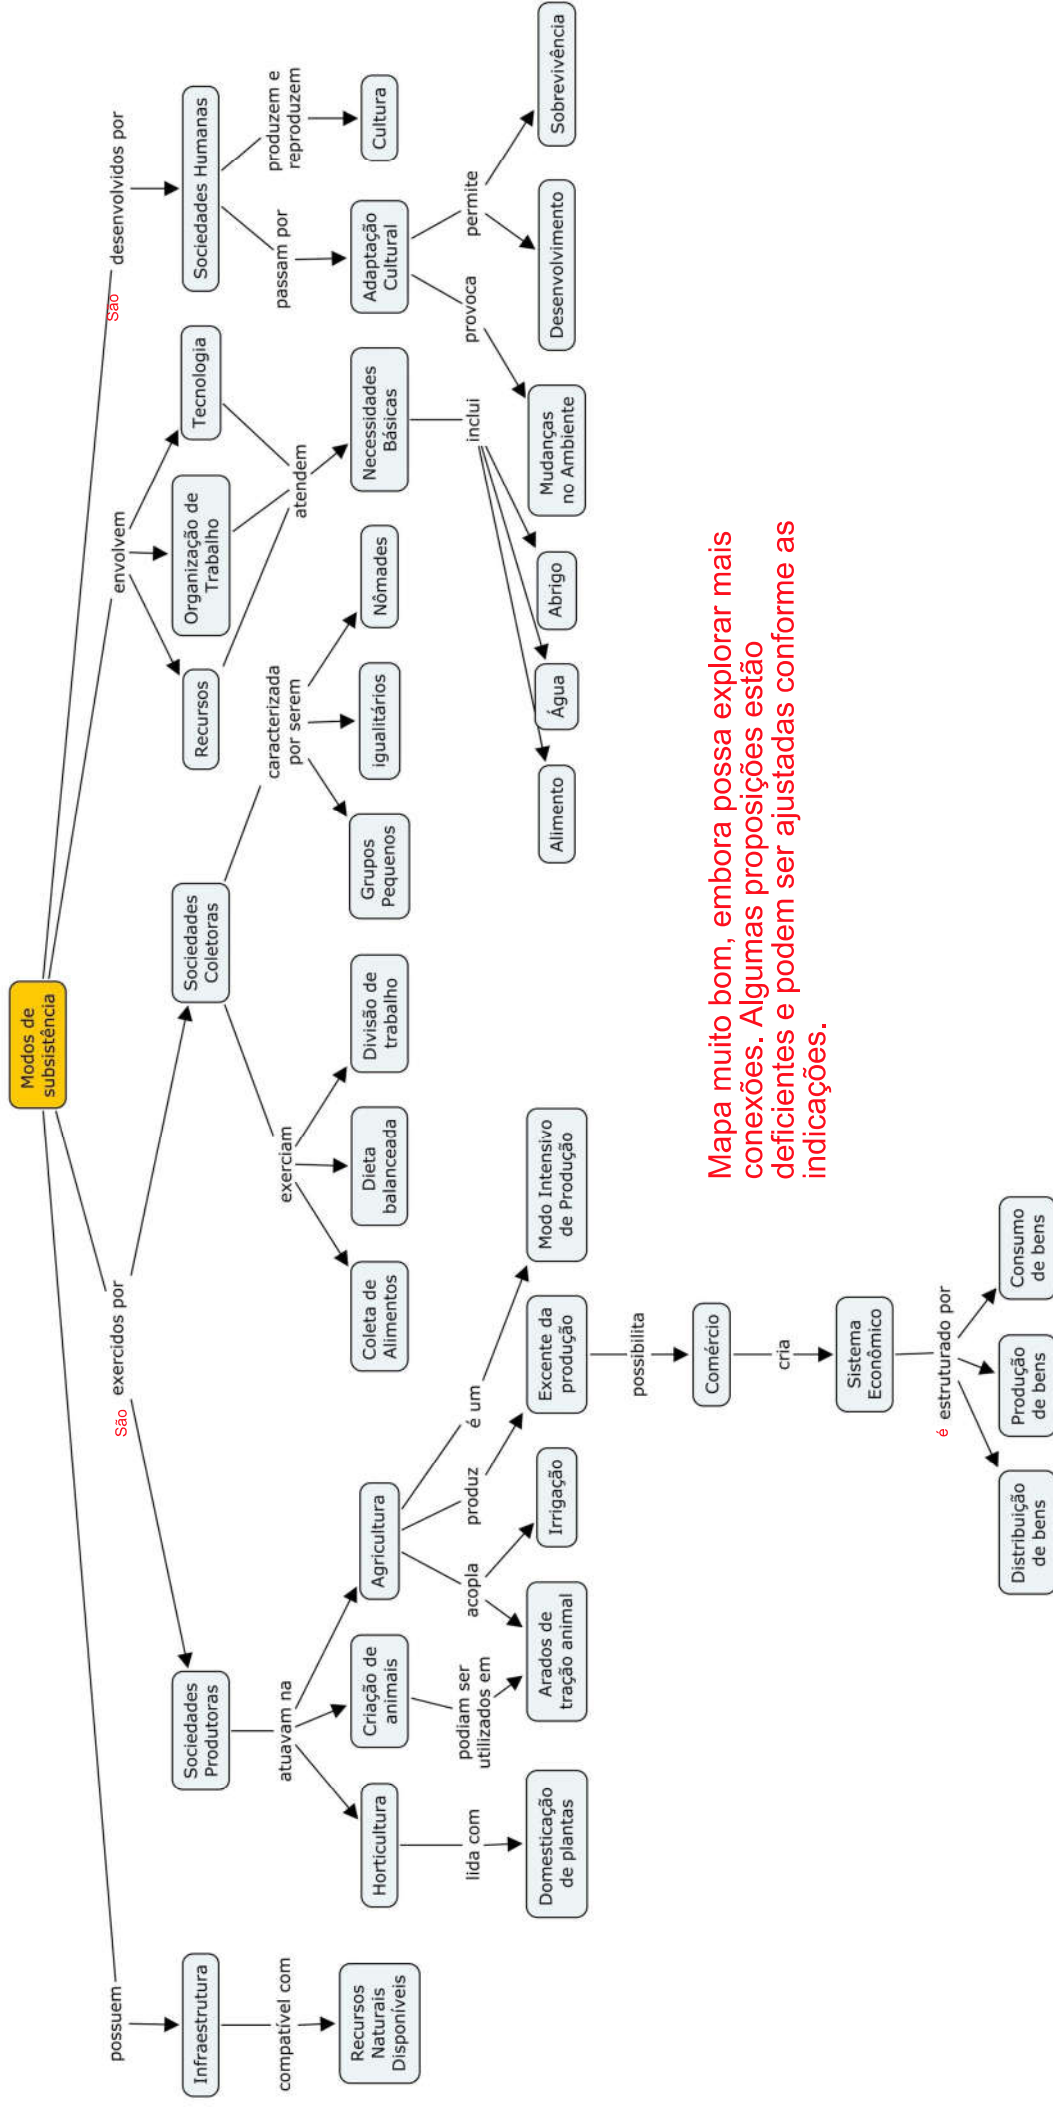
Modos de subsistência

São desenvolvidos por
Sociedades Humanas
produzem e reproduzem
Cultura
passam por
Adaptação Cultural
permite
Sobrevivência
Desenvolvimento
provoca
Mudanças no Ambiente

envolvem
Tecnologia
Organização de Trabalho
Recursos
atendem
Necessidades Básicas
inclui
Abrigo
Água
Alimento

São exercidos por
Sociedades Coletoras
caracterizada por serem
Nômades
igualitários
Grupos Pequenos
exerciam
Divisão de trabalho
Dieta balanceada
Coleta de Alimentos

Sociedades Produtoras
atuavam na
Agricultura
Criação de animais
Horticultura
é um
Modo Intensivo de Produção
produz
Excente da produção
acopla
Irrigação
Arados de tração animal
podiam ser utilizados em
lida com
Domesticação de plantas
possibilita
Comércio
cria
Sistema Econômico
é estruturado por
Consumo de bens
Produção de bens
Distribuição de bens

possuem
Infraestrutura
compatível com
Recursos Naturais Disponíveis

Mapa muito bom, embora possa explorar mais conexões. Algumas proposições estão deficientes e podem ser ajustadas conforme as indicações.